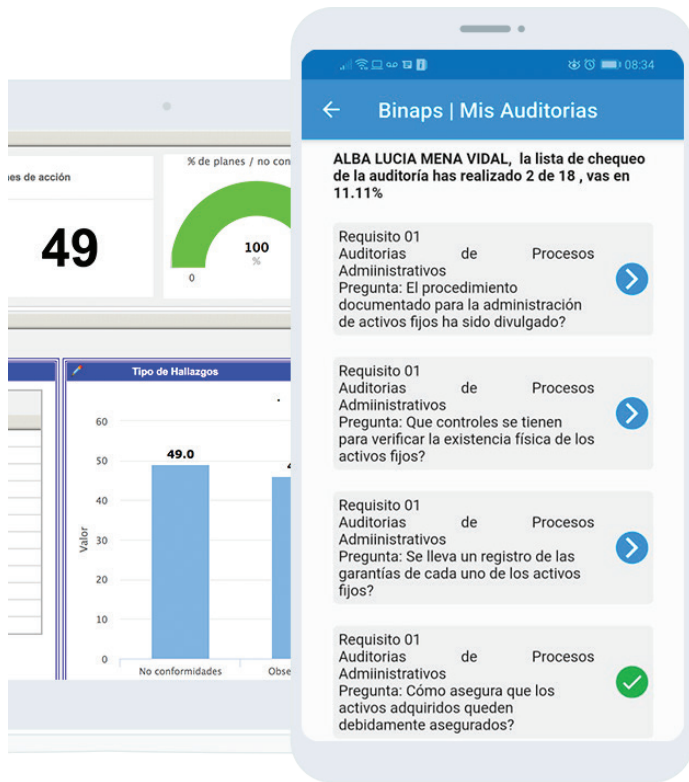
nes de acción

49

% de planes / no con

100
%

0

Tipo de Hallazgos

60
50
40
30
20
10
0

Valor

49.0

No conformidades

Obse

08:34

Binaps | Mis Auditorias

ALBA LUCIA MENA VIDAL, la lista de chequeo de la auditoría has realizado 2 de 18 , vas en 11.11%

Requisito 01
Auditorias de Procesos Admiinistrativos
Pregunta: El procedimiento documentado para la administración de activos fijos ha sido divulgado?

Requisito 01
Auditorias de Procesos Admiinistrativos
Pregunta: Que controles se tienen para verificar la existencia física de los activos fijos?

Requisito 01
Auditorias de Procesos Admiinistrativos
Pregunta: Se lleva un registro de las garantías de cada uno de los activos fijos?

Requisito 01
Auditorias de Procesos Admiinistrativos
Pregunta: Cómo asegura que los activos adquiridos queden debidamente asegurados?